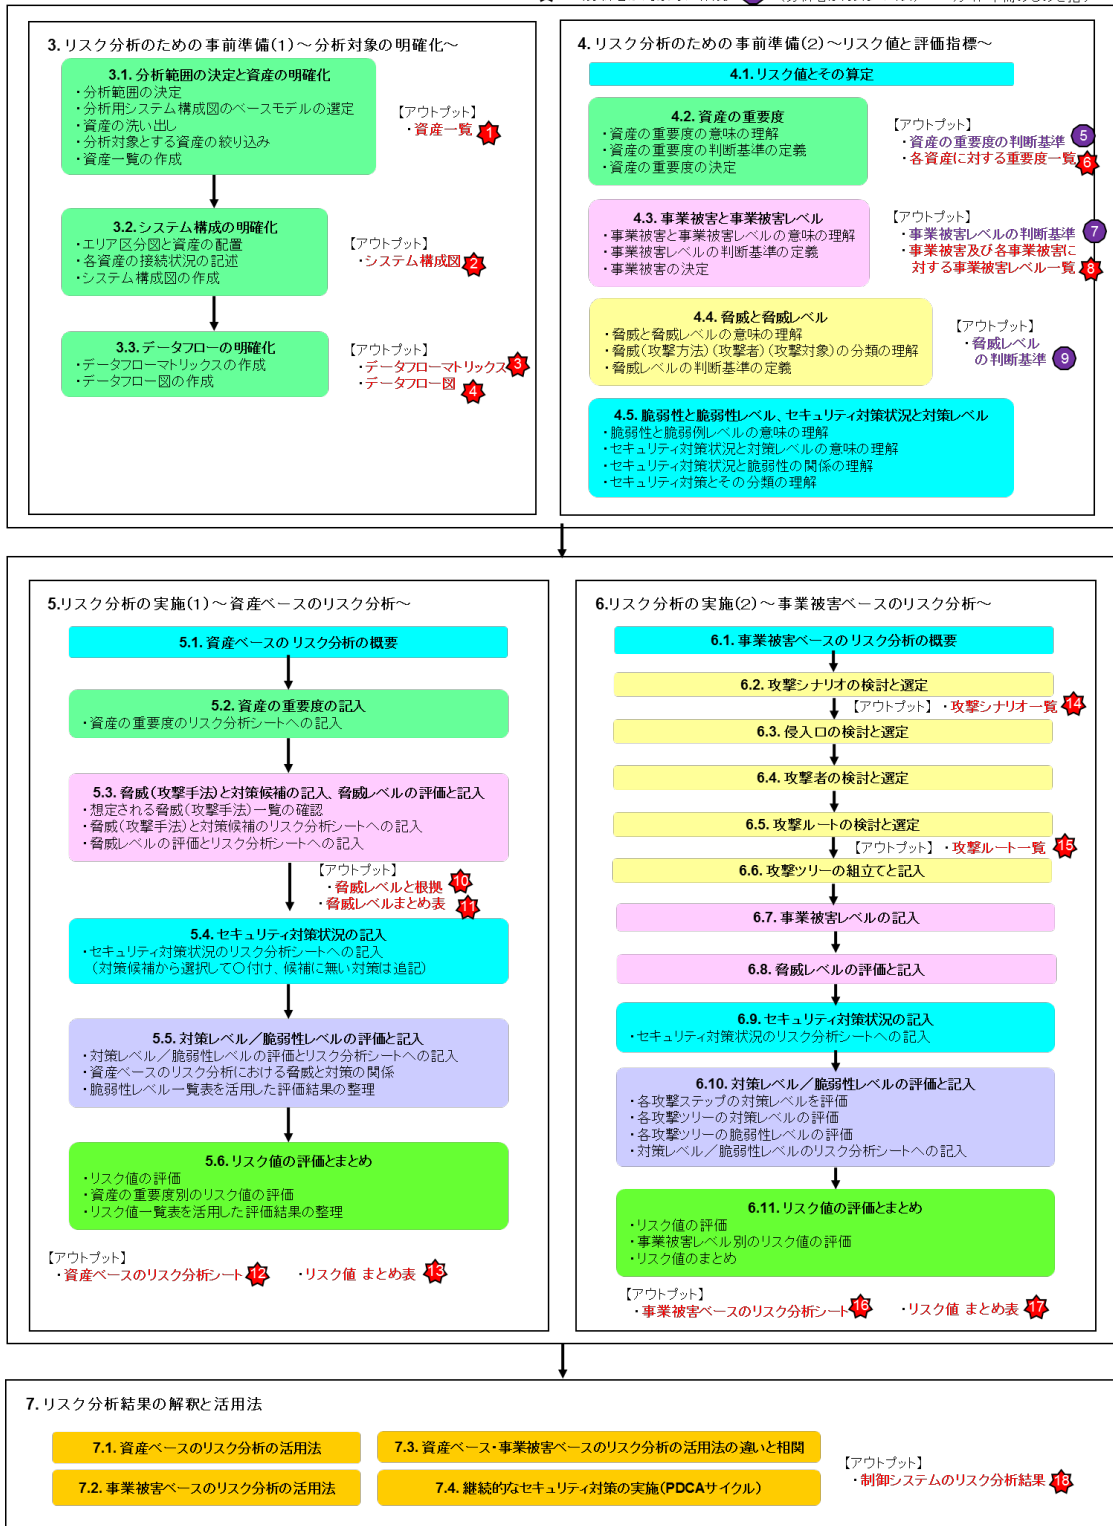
3. リスク分析のための事前準備(1)～分析対象の明確化～

3.1. 分析範囲の決定と資産の明確化
・分析範囲の決定
・分析用システム構成図のベースモデルの選定
・資産の洗い出し
・分析対象とする資産の絞り込み
・資産一覧の作成

【アウトプット】
・資産一覧 1

3.2. システム構成の明確化
・エリア区分図と資産の配置
・各資産の接続状況の記述
・システム構成図の作成

【アウトプット】
・システム構成図 2

3.3. データフローの明確化
・データフローマトリックスの作成
・データフロー図の作成

【アウトプット】
・データフローマトリックス 3
・データフロー図 4

4. リスク分析のための事前準備(2)～リスク値と評価指標～

4.1. リスク値とその算定

4.2. 資産の重要度
・資産の重要度の意味の理解
・資産の重要度の判断基準の定義
・資産の重要度の決定

【アウトプット】
・資産の重要度の判断基準 5
・各資産に対する重要度一覧 6

4.3. 事業被害と事業被害レベル
・事業被害と事業被害レベルの意味の理解
・事業被害レベルの判断基準の定義
・事業被害の決定

【アウトプット】
・事業被害レベルの判断基準 7
・事業被害及び各事業被害に対する事業被害レベル一覧 8

4.4. 脅威と脅威レベル
・脅威と脅威レベルの意味の理解
・脅威(攻撃方法)(攻撃者)(攻撃対象)の分類の理解
・脅威レベルの判断基準の定義

【アウトプット】
・脅威レベルの判断基準 9

4.5. 脆弱性と脆弱性レベル、セキュリティ対策状況と対策レベル
・脆弱性と脆弱例レベルの意味の理解
・セキュリティ対策状況と対策レベルの意味の理解
・セキュリティ対策状況と脆弱性の関係の理解
・セキュリティ対策とその分類の理解

5.リスク分析の実施(1)～資産ベースのリスク分析～

5.1. 資産ベースのリスク分析の概要

5.2. 資産の重要度の記入
・資産の重要度のリスク分析シートへの記入

5.3. 脅威(攻撃手法)と対策候補の記入、脅威レベルの評価と記入
・想定される脅威(攻撃手法)一覧の確認
・脅威(攻撃手法)と対策候補のリスク分析シートへの記入
・脅威レベルの評価とリスク分析シートへの記入

【アウトプット】
・脅威レベルと根拠 10
・脅威レベルまとめ表 11

5.4. セキュリティ対策状況の記入
・セキュリティ対策状況のリスク分析シートへの記入
(対策候補から選択して○付け、候補に無い対策は追記)

5.5. 対策レベル／脆弱性レベルの評価と記入
・対策レベル／脆弱性レベルの評価とリスク分析シートへの記入
・資産ベースのリスク分析における脅威と対策の関係
・脆弱性レベル一覧表を活用した評価結果の整理

5.6. リスク値の評価とまとめ
・リスク値の評価
・資産の重要度別のリスク値の評価
・リスク値一覧表を活用した評価結果の整理

【アウトプット】
・資産ベースのリスク分析シート 12
・リスク値 まとめ表 13

6.リスク分析の実施(2)～事業被害ベースのリスク分析～

6.1. 事業被害ベースのリスク分析の概要

6.2. 攻撃シナリオの検討と選定
【アウトプット】・攻撃シナリオ一覧 14

6.3. 侵入口の検討と選定

6.4. 攻撃者の検討と選定

6.5. 攻撃ルートの検討と選定
【アウトプット】・攻撃ルート一覧 15

6.6. 攻撃ツリーの組立てと記入

6.7. 事業被害レベルの記入

6.8. 脅威レベルの評価と記入

6.9. セキュリティ対策状況の記入
・セキュリティ対策状況のリスク分析シートへの記入

6.10. 対策レベル／脆弱性レベルの評価と記入
・各攻撃ステップの対策レベルを評価
・各攻撃ツリーの対策レベルの評価
・各攻撃ツリーの脆弱性レベルの評価
・対策レベル／脆弱性レベルのリスク分析シートへの記入

6.11. リスク値の評価とまとめ
・リスク値の評価
・事業被害レベル別のリスク値の評価
・リスク値のまとめ

【アウトプット】
・事業被害ベースのリスク分析シート 16
・リスク値 まとめ表 17

7. リスク分析結果の解釈と活用法

7.1. 資産ベースのリスク分析の活用法

7.2. 事業被害ベースのリスク分析の活用法

7.3. 資産ベース･事業被害ベースのリスク分析の活用法の違いと相関

7.4. 継続的なセキュリティ対策の実施(PDCAサイクル)

【アウトプット】
・制御システムのリスク分析結果 18